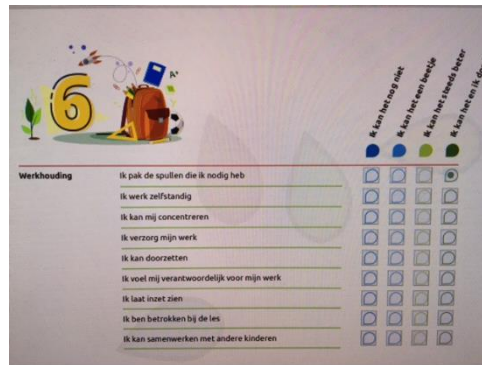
6

A+

Ik kan het nog niet

Ik kan het een beetje

Ik kan het steeds beter

Ik kan het ik d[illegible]

| Werkhouding | Ik pak de spullen die ik nodig heb | | | | |
|---|---|---|---|---|---|
| | Ik werk zelfstandig | | | | |
| | Ik kan mij concentreren | | | | |
| | Ik verzorg mijn werk | | | | |
| | Ik kan doorzetten | | | | |
| | Ik voel mij verantwoordelijk voor mijn werk | | | | |
| | Ik laat inzet zien | | | | |
| | Ik ben betrokken bij de les | | | | |
| | Ik kan samenwerken met andere kinderen | | | | |